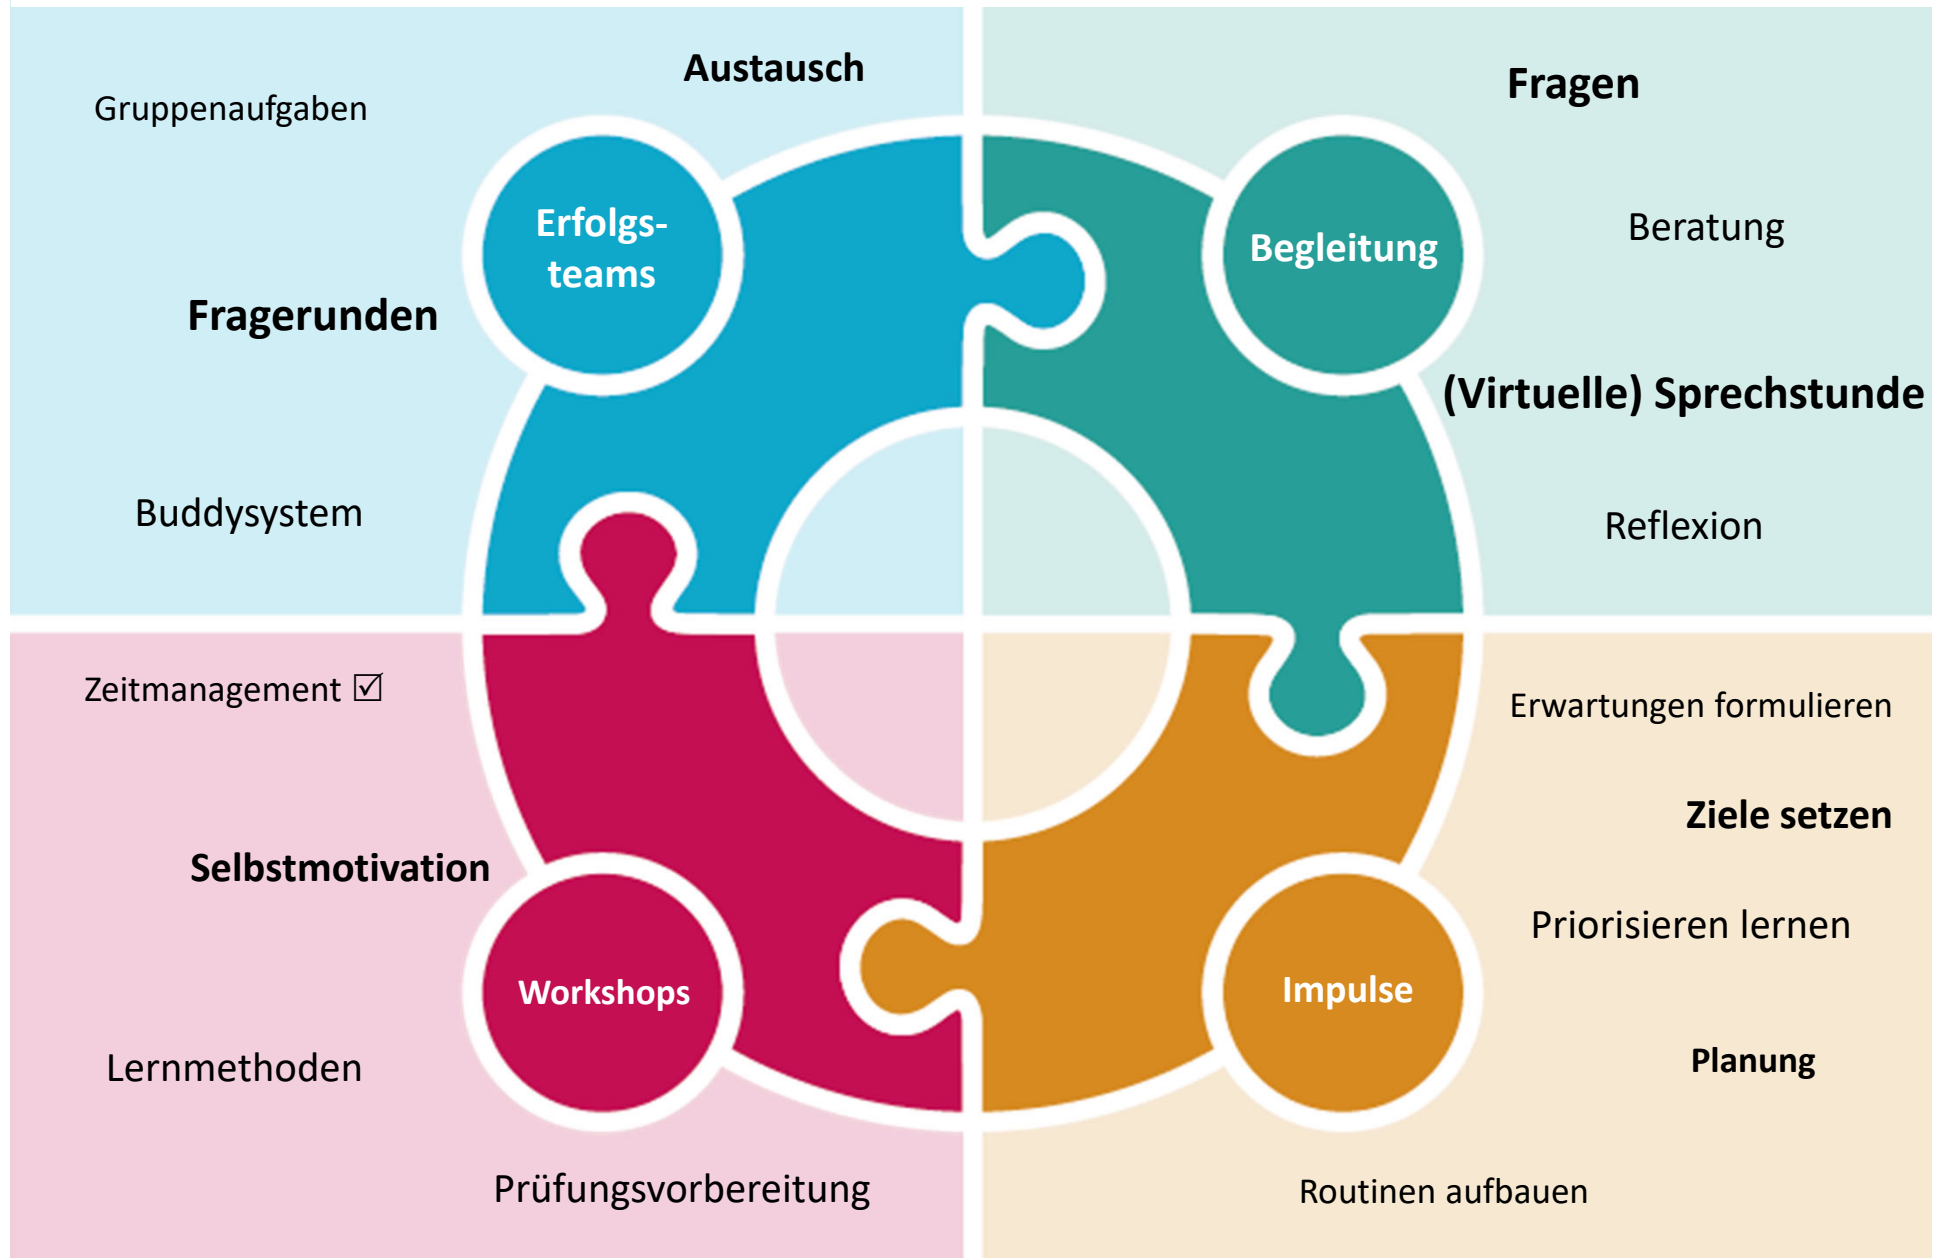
Gruppenaufgaben

Austausch

Erfolgsteams

Fragerunden

Buddysystem

Fragen

Begleitung

Beratung

(Virtuelle) Sprechstunde

Reflexion

Zeitmanagement ☑

Selbstmotivation

Workshops

Lernmethoden

Prüfungsvorbereitung

Erwartungen formulieren

Ziele setzen

Impulse

Priorisieren lernen

Planung

Routinen aufbauen